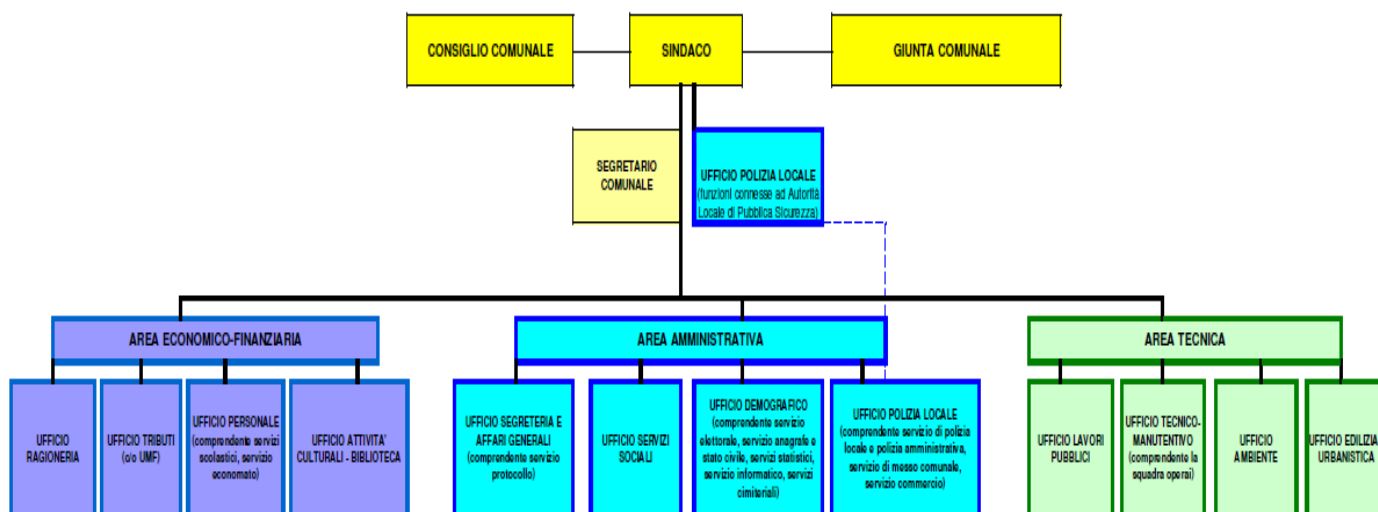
CONSIGLIO COMUNALE

SINDACO

GIUNTA COMUNALE

SEGRETARIO COMUNALE

UFFICIO POLIZIA LOCALE (funzioni connesse ad Autorità Locale di Pubblica Sicurezza)

AREA ECONOMICO-FINANZIARIA

AREA AMMINISTRATIVA

AREA TECNICA

UFFICIO RAGIONERIA

UFFICIO TRIBUTI (c/o UMF)

UFFICIO PERSONALE (comprendente servizi scolastici, servizio economato)

UFFICIO ATTIVITA' CULTURALI - BIBLIOTECA

UFFICIO SEGRETERIA E AFFARI GENERALI (comprendente servizio protocollo)

UFFICIO SERVIZI SOCIALI

UFFICIO DEMOGRAFICO (comprendente servizio elettorale, servizio anagrafe e stato civile, servizi statistici, servizio informatico, servizi cimiteriali)

UFFICIO POLIZIA LOCALE (comprendente servizio di polizia locale e polizia amministrativa, servizio di messo comunale, servizio commercio)

UFFICIO LAVORI PUBBLICI

UFFICIO TECNICO-MANUTENTIVO (comprendente la squadra operai)

UFFICIO AMBIENTE

UFFICIO EDILIZIA URBANISTICA